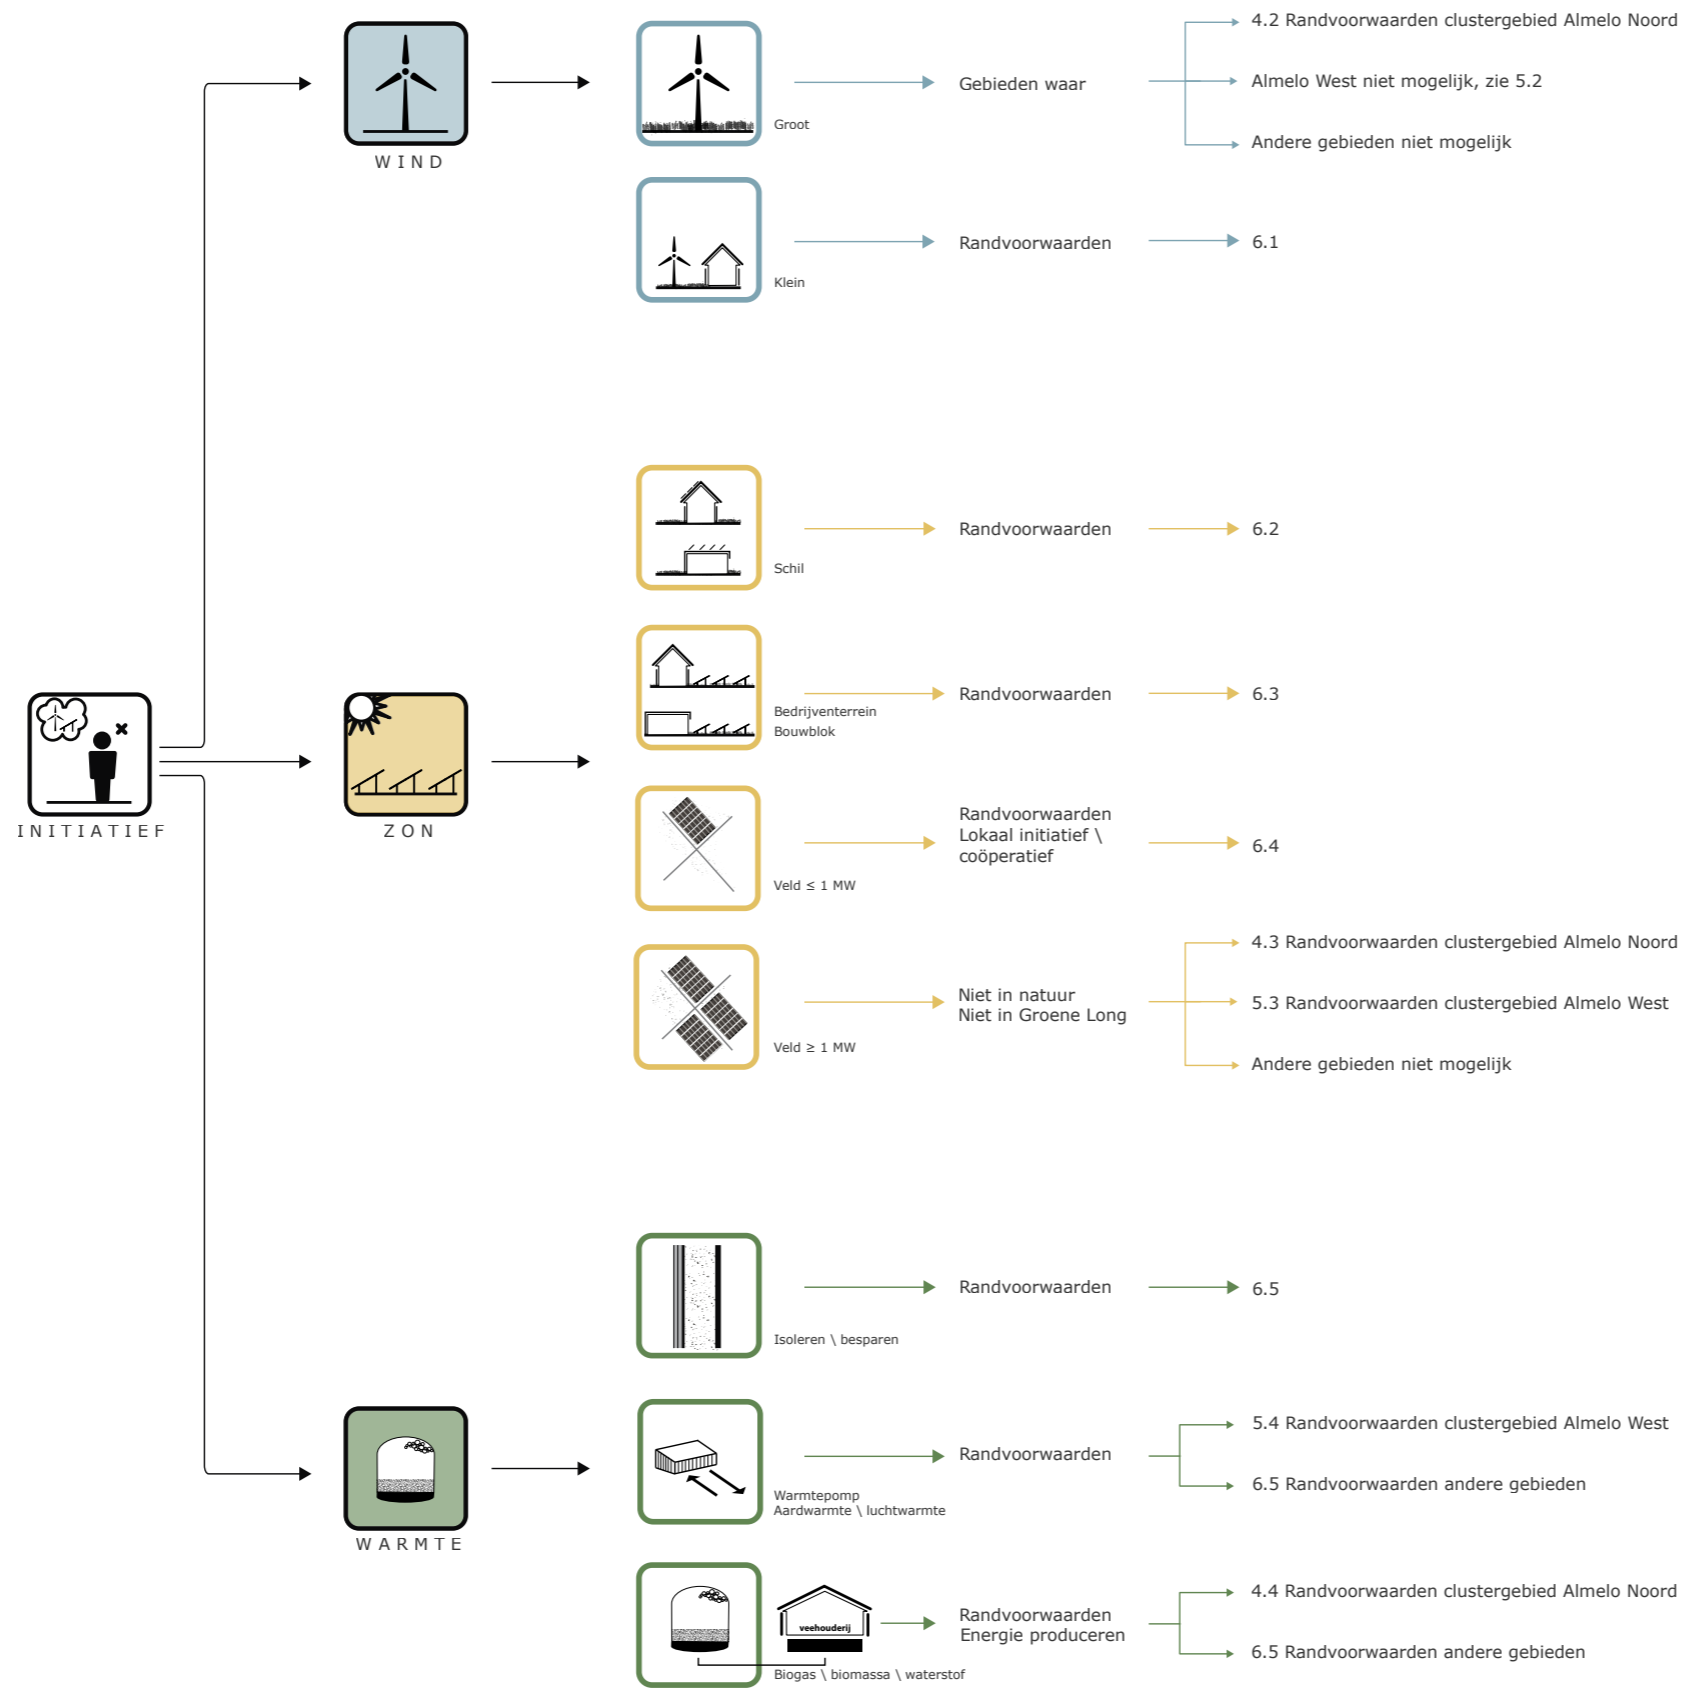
INITIATIEF

WIND

Groot

Gebieden waar

4.2 Randvoorwaarden clustergebied Almelo Noord

Almelo West niet mogelijk, zie 5.2

Andere gebieden niet mogelijk

Klein

Randvoorwaarden

6.1

ZON

Schil

Randvoorwaarden

6.2

Bedrijventerrein
Bouwblok

Randvoorwaarden

6.3

Veld ≤ 1 MW

Randvoorwaarden
Lokaal initiatief \
coöperatief

6.4

Veld ≥ 1 MW

Niet in natuur
Niet in Groene Long

4.3 Randvoorwaarden clustergebied Almelo Noord

5.3 Randvoorwaarden clustergebied Almelo West

Andere gebieden niet mogelijk

WARMTE

Isoleren \ besparen

Randvoorwaarden

6.5

Warmtepomp
Aardwarmte \ luchtwarmte

Randvoorwaarden

5.4 Randvoorwaarden clustergebied Almelo West

6.5 Randvoorwaarden andere gebieden

veehouderij

Biogas \ biomassa \ waterstof

Randvoorwaarden
Energie produceren

4.4 Randvoorwaarden clustergebied Almelo Noord

6.5 Randvoorwaarden andere gebieden